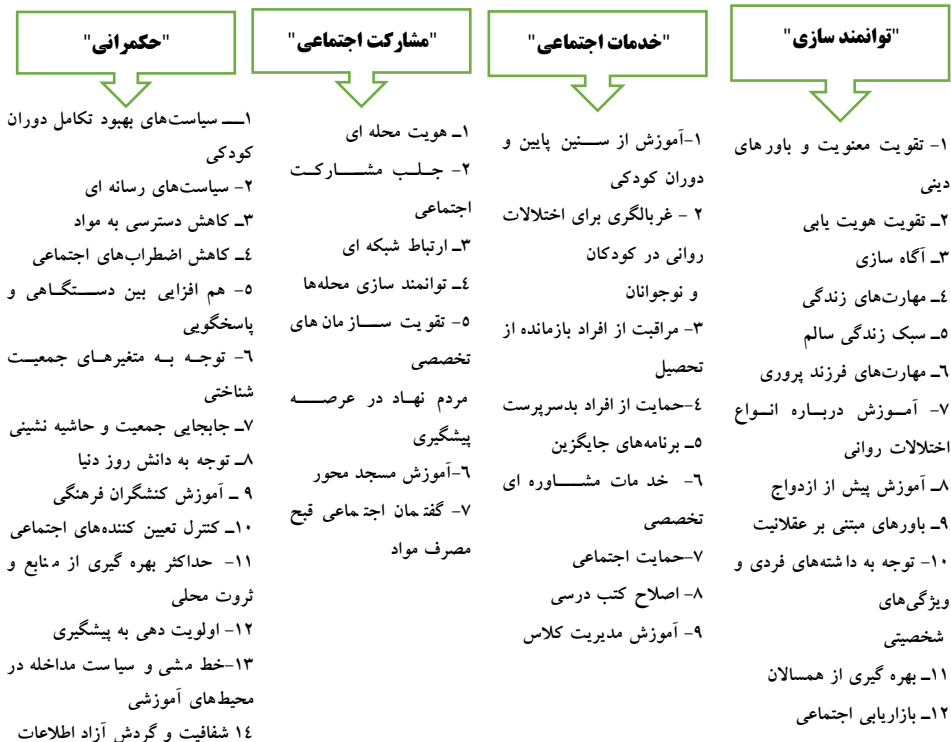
"توانمند سازی"

۱- تقویت معنویت و باورهای دینی
۲ـ تقویت هویت یابی
۳ـ آگاه سازی
٤ـ مهارت‌های زندگی
٥ـ سبک زندگی سالم
٦ـ مهارت‌های فرزند پروری
۷- آموزش درباره انواع اختلالات روانی
۸ـ آموزش پیش از ازدواج
۹ـ باورهای مبتنی بر عقلانیت
۱۰- توجه به داشته‌های فردی و ویژگی‌های شخصیتی
۱۱ـ بهره گیری از همسالان
۱۲ـ بازاریابی اجتماعی

"خدمات اجتماعی"

۱-آموزش از سنین پایین و دوران کودکی
۲ - غربالگری برای اختلالات روانی در کودکان و نوجوانان
۳- مراقبت از افراد بازمانده از تحصیل
٤-حمایت از افراد بدسرپرست
٥ـ برنامه‌های جایگزین
٦ خد مات مشاوره ای تخصصی
۷-حمایت اجتماعی
۸- اصلاح کتب درسی
۹- آموزش مدیریت کلاس

"مشارکت اجتماعی"

۱ـ هویت محله ای
۲- جلب مشارکت اجتماعی
۳ـ ارتباط شبکه ای
٤ـ توانمند سازی محله‌ها
٥- تقویت سازمان های تخصصی
مردم نهاد در عرصه پیشگیری
٦-آموزش مسجد محور
۷- گفتمان اجتماعی قبح مصرف مواد

"حکمرانی"

۱ـــ سیاست‌های بهبود تکامل دوران کودکی
۲- سیاست‌های رسانه ای
۳ـ کاهش دسترسی به مواد
٤ـ کاهش اضطراب‌های اجتماعی
٥- هم افزایی بین دستگاهی و پاسخگویی
٦- توجه به متغیرهای جمعیت شناختی
۷ـ جابجایی جمعیت و حاشیه نشینی
۸ـ توجه به دانش روز دنیا
۹ ـ آموزش کنشگران فرهنگی
۱۰ـ کنترل تعیین کننده‌های اجتماعی
۱۱- حداکثر بهره گیری از منابع و ثروت محلی
۱۲- اولویت دهی به پیشگیری
۱۳-خط مشی و سیاست مداخله در محیط‌های آموزشی
١٤ شفافیت و گردش آزاد اطلاعات